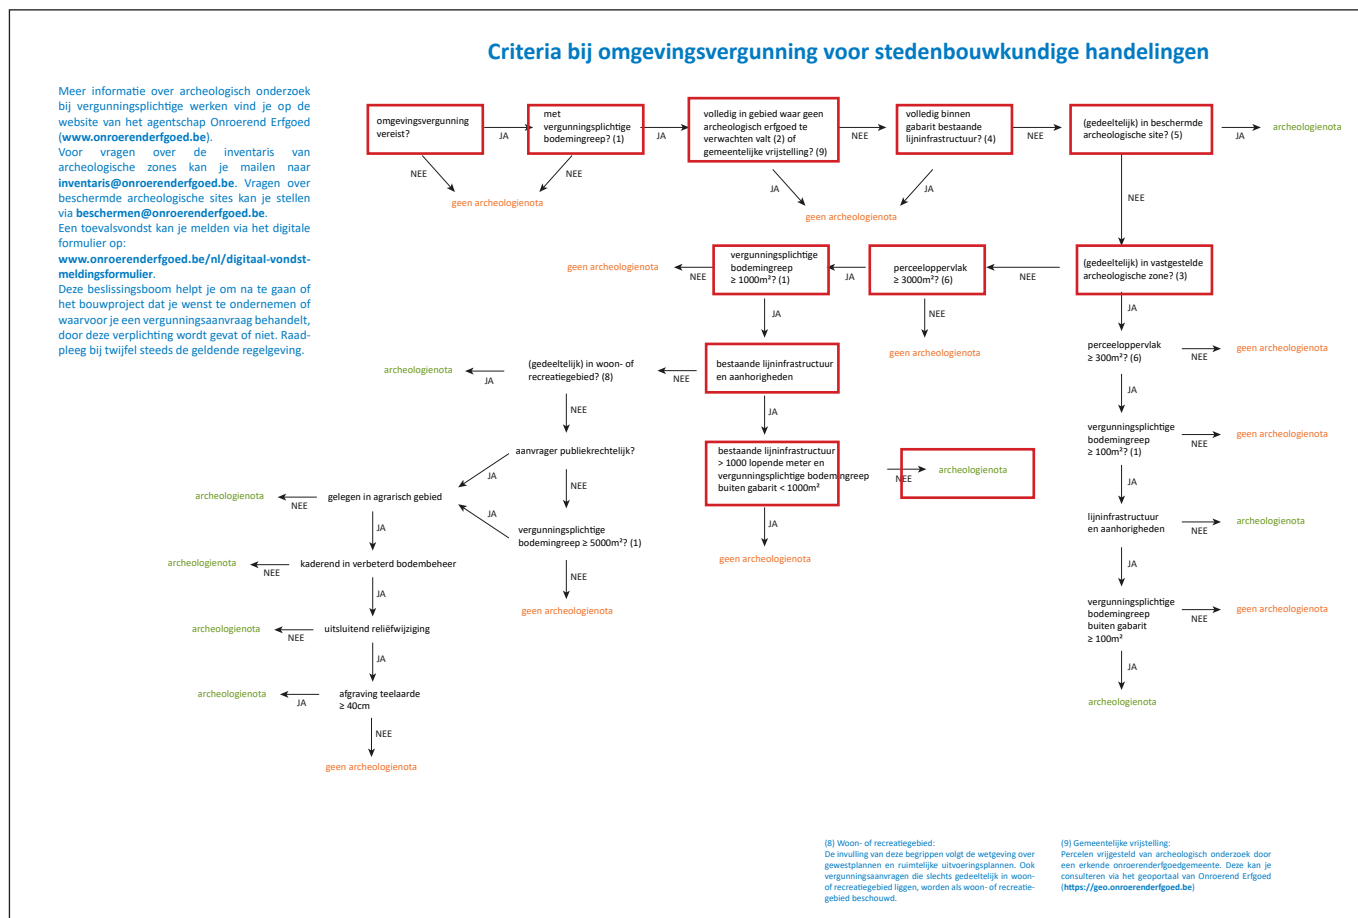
Criteria bij omgevingsvergunning voor stedenbouwkundige handelingen

Meer informatie over archeologisch onderzoek bij vergunningsplichtige werken vind je op de website van het agentschap Onroerend Erfgoed (**www.onroerenderfgoed.be**).
Voor vragen over de inventaris van archeologische zones kan je mailen naar **inventaris@onroerenderfgoed.be**. Vragen over beschermde archeologische sites kan je stellen via **beschermen@onroerenderfgoed.be**.
Een toevalsvondst kan je melden via het digitale formulier op:
**www.onroerenderfgoed.be/nl/digitaal-vondstmeldingsformulier**.
Deze beslissingsboom helpt je om na te gaan of het bouwproject dat je wenst te ondernemen of waarvoor je een vergunningsaanvraag behandelt, door deze verplichting wordt gevat of niet. Raadpleeg bij twijfel steeds de geldende regelgeving.

omgevingsvergunning vereist?
JA
met vergunningsplichtige bodemingreep? (1)
JA
volledig in gebied waar geen archeologisch erfgoed te verwachten valt (2) of gemeentelijke vrijstelling? (9)
NEE
volledig binnen gabarit bestaande lijninfrastructuur? (4)
NEE
(gedeeltelijk) in beschermde archeologische site? (5)
JA
archeologienota

NEE
NEE
geen archeologienota
JA
JA
geen archeologienota

NEE
(gedeeltelijk) in vastgestelde archeologische zone? (3)
NEE
perceeloppervlak ≥ 3000m²? (6)
JA
vergunningsplichtige bodemingreep ≥ 1000m²? (1)
NEE
geen archeologienota
NEE
geen archeologienota
JA
bestaande lijninfrastructuur en aanhorigheden
NEE
(gedeeltelijk) in woon- of recreatiegebied? (8)
JA
archeologienota
JA
bestaande lijninfrastructuur > 1000 lopende meter en vergunningsplichtige bodemingreep buiten gabarit < 1000m²
NEE
archeologienota
JA
geen archeologienota
NEE
aanvrager publiekrechtelijk?
JA
NEE
vergunningsplichtige bodemingreep ≥ 5000m²? (1)
JA
NEE
geen archeologienota
gelegen in agrarisch gebied
NEE
archeologienota
JA
kaderend in verbeterd bodembeheer
NEE
archeologienota
JA
uitsluitend reliëfwijziging
NEE
archeologienota
JA
afgraving teelaarde ≥ 40cm
JA
archeologienota
NEE
geen archeologienota

JA
perceeloppervlak ≥ 300m²? (6)
NEE
geen archeologienota
JA
vergunningsplichtige bodemingreep ≥ 100m²? (1)
NEE
geen archeologienota
JA
lijninfrastructuur en aanhorigheden
NEE
archeologienota
JA
vergunningsplichtige bodemingreep buiten gabarit ≥ 100m²
NEE
geen archeologienota
JA
archeologienota

(8) Woon- of recreatiegebied:
De invulling van deze begrippen volgt de wetgeving over gewestplannen en ruimtelijke uitvoeringsplannen. Ook vergunningsaanvragen die slechts gedeeltelijk in woon- of recreatiegebied liggen, worden als woon- of recreatiegebied beschouwd.

(9) Gemeentelijke vrijstelling:
Percelen vrijgesteld van archeologisch onderzoek door een erkende onroerenderfgoedgemeente. Deze kan je consulteren via het geoportaal van Onroerend Erfgoed (**https://geo.onroerenderfgoed.be**)